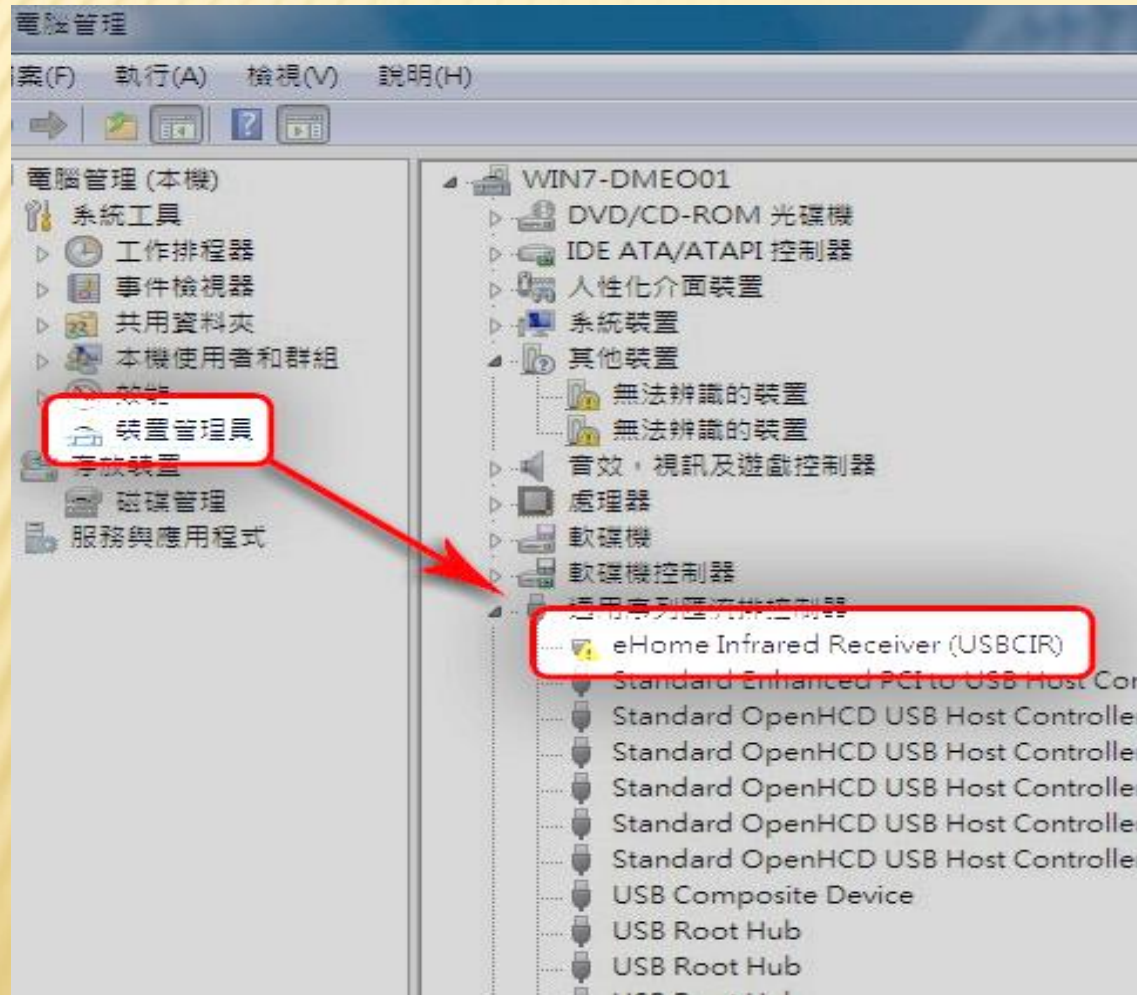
電腦管理

案(F) 執行(A) 檢視(V) 說明(H)

電腦管理 (本機)
系統工具
工作排程器
事件檢視器
共用資料夾
本機使用者和群組
效能
裝置管理員
存放裝置
磁碟管理
服務與應用程式

WIN7-DMEO01
DVD/CD-ROM 光碟機
IDE ATA/ATAPI 控制器
人性化介面裝置
系統裝置
其他裝置
無法辨識的裝置
無法辨識的裝置
音效，視訊及遊戲控制器
處理器
軟碟機
軟碟機控制器
通用序列匯流排控制器
eHome Infrared Receiver (USBCIR)
Standard Enhanced PCI to USB Host Con
Standard OpenHCD USB Host Controlle
Standard OpenHCD USB Host Controlle
Standard OpenHCD USB Host Controlle
Standard OpenHCD USB Host Controlle
Standard OpenHCD USB Host Controlle
USB Composite Device
USB Root Hub
USB Root Hub